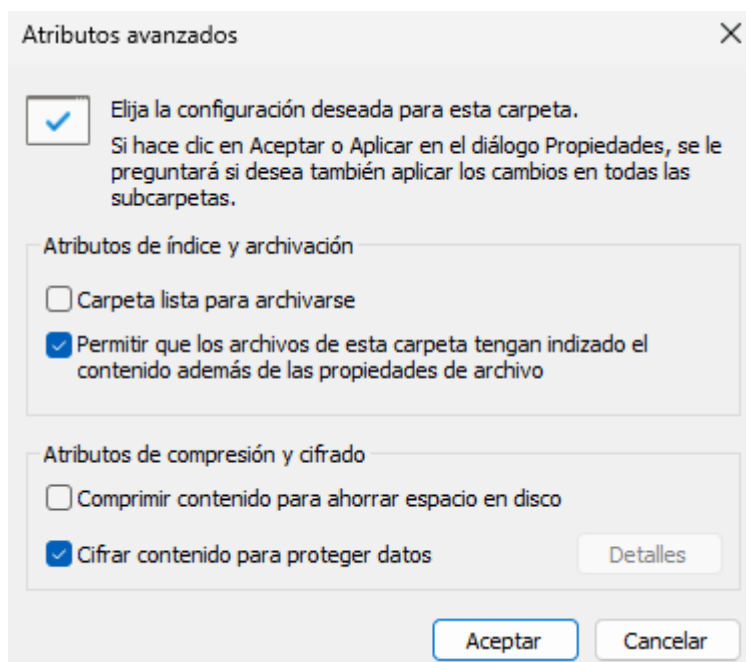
Atributos avanzados

Elija la configuración deseada para esta carpeta.

Si hace clic en Aceptar o Aplicar en el diálogo Propiedades, se le preguntará si desea también aplicar los cambios en todas las subcarpetas.

Atributos de índice y archivación

Carpeta lista para archivarse

Permitir que los archivos de esta carpeta tengan indizado el contenido además de las propiedades de archivo

Atributos de compresión y cifrado

Comprimir contenido para ahorrar espacio en disco

Cifrar contenido para proteger datos

Detalles

Aceptar

Cancelar